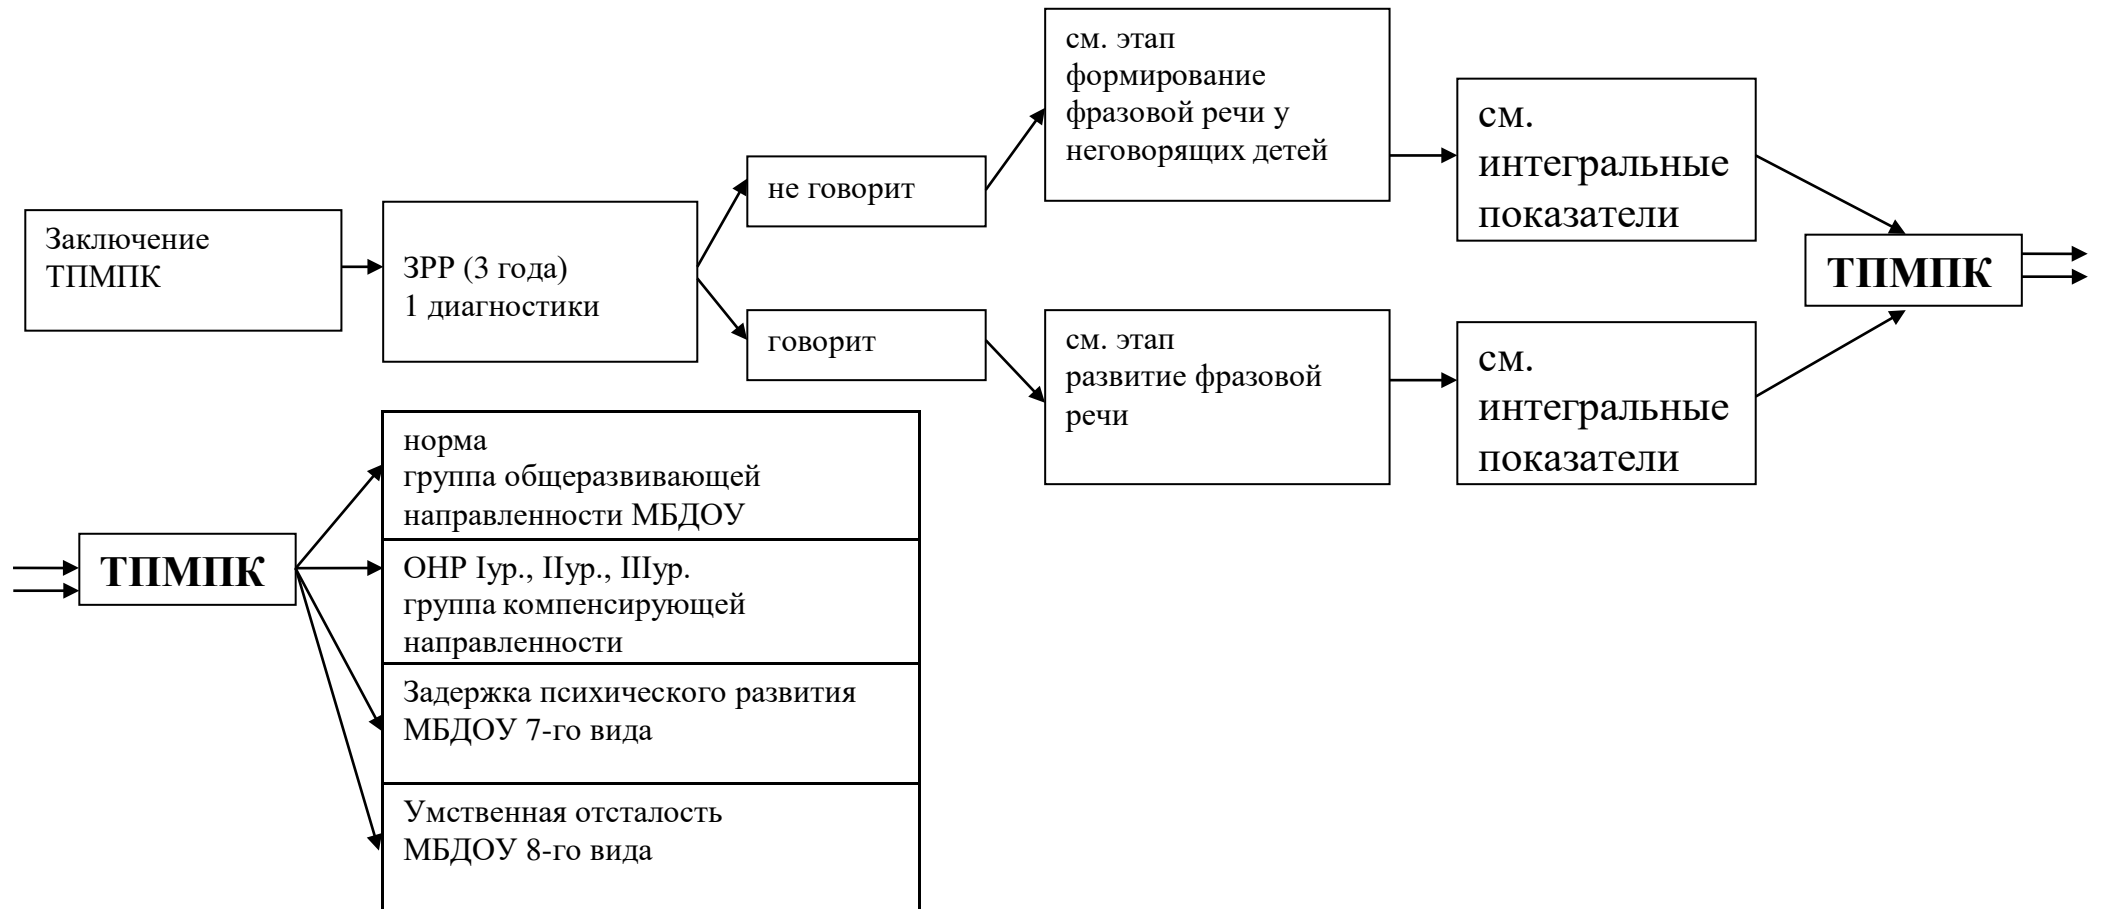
Заключение ТПМПК

ЗРР (3 года)
1 диагностики

не говорит

говорит

см. этап
формирование фразовой речи у неговорящих детей

см. этап
развитие фразовой речи

см. интегральные показатели

см. интегральные показатели

ТПМПК

ТПМПК

норма
группа общеразвивающей направленности МБДОУ

ОНР Iур., IIур., IIIур.
группа компенсирующей направленности

Задержка психического развития
МБДОУ 7-го вида

Умственная отсталость
МБДОУ 8-го вида